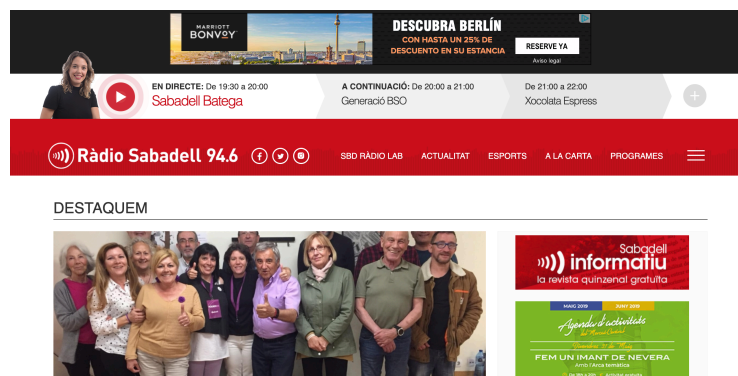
MARRIOTT BONVOY

DESCUBRA BERLÍN
CON HASTA UN 25% DE DESCUENTO EN SU ESTANCIA
RESERVE YA
Aviso legal

EN DIRECTE: De 19:30 a 20:00
Sabadell Batega

A CONTINUACIÓ: De 20:00 a 21:00
Generació BSO

De 21:00 a 22:00
Xocolata Espress

Ràdio Sabadell 94.6

SBD RÀDIO LAB ACTUALITAT ESPORTS A LA CARTA PROGRAMES

DESTAQUEM

Sabadell informatiu
la revista quinzenal gratuïta

MAIG 2019 JUNY 2019
Agenda d'activitats
FEM UN IMANT DE NEVERA
Amb l'Arca temàtica